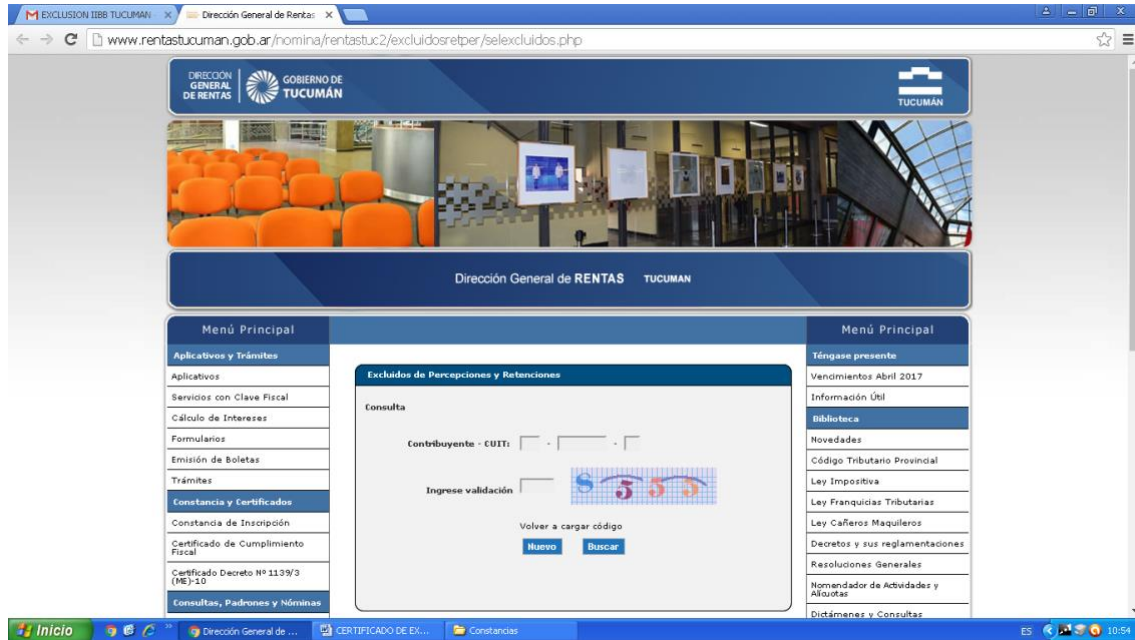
EXCLUSION IIBB TUCUMAN ×
Dirección General de Rentas ×

www.rentastucuman.gob.ar/nomina/rentastuc2/excluidosretper/selexcluidos.php

DIRECCIÓN GENERAL DE RENTAS
GOBIERNO DE TUCUMÁN

TUCUMÁN

Dirección General de RENTAS TUCUMAN

Menú Principal

Aplicativos y Trámites
Aplicativos
Servicios con Clave Fiscal
Cálculo de Intereses
Formularios
Emisión de Boletas
Trámites
Constancia y Certificados
Constancia de Inscripción
Certificado de Cumplimiento Fiscal
Certificado Decreto Nº 1139/3 (ME)-10
Consultas, Padrones y Nóminas

Excluidos de Percepciones y Retenciones

Consulta

Contribuyente - CUIT: - -

Ingrese validación

S 5 5 5

Volver a cargar código

Nuevo Buscar

Menú Principal

Téngase presente
Vencimientos Abril 2017
Información Útil
Biblioteca
Novedades
Código Tributario Provincial
Ley Impositiva
Ley Franquicias Tributarias
Ley Cañeros Maquileros
Decretos y sus reglamentaciones
Resoluciones Generales
Nomendador de Actividades y Alícuotas
Dictámenes y Consultas

Inicio
Dirección General de ...
CERTIFICADO DE EX...
Constancias
ES 10:54